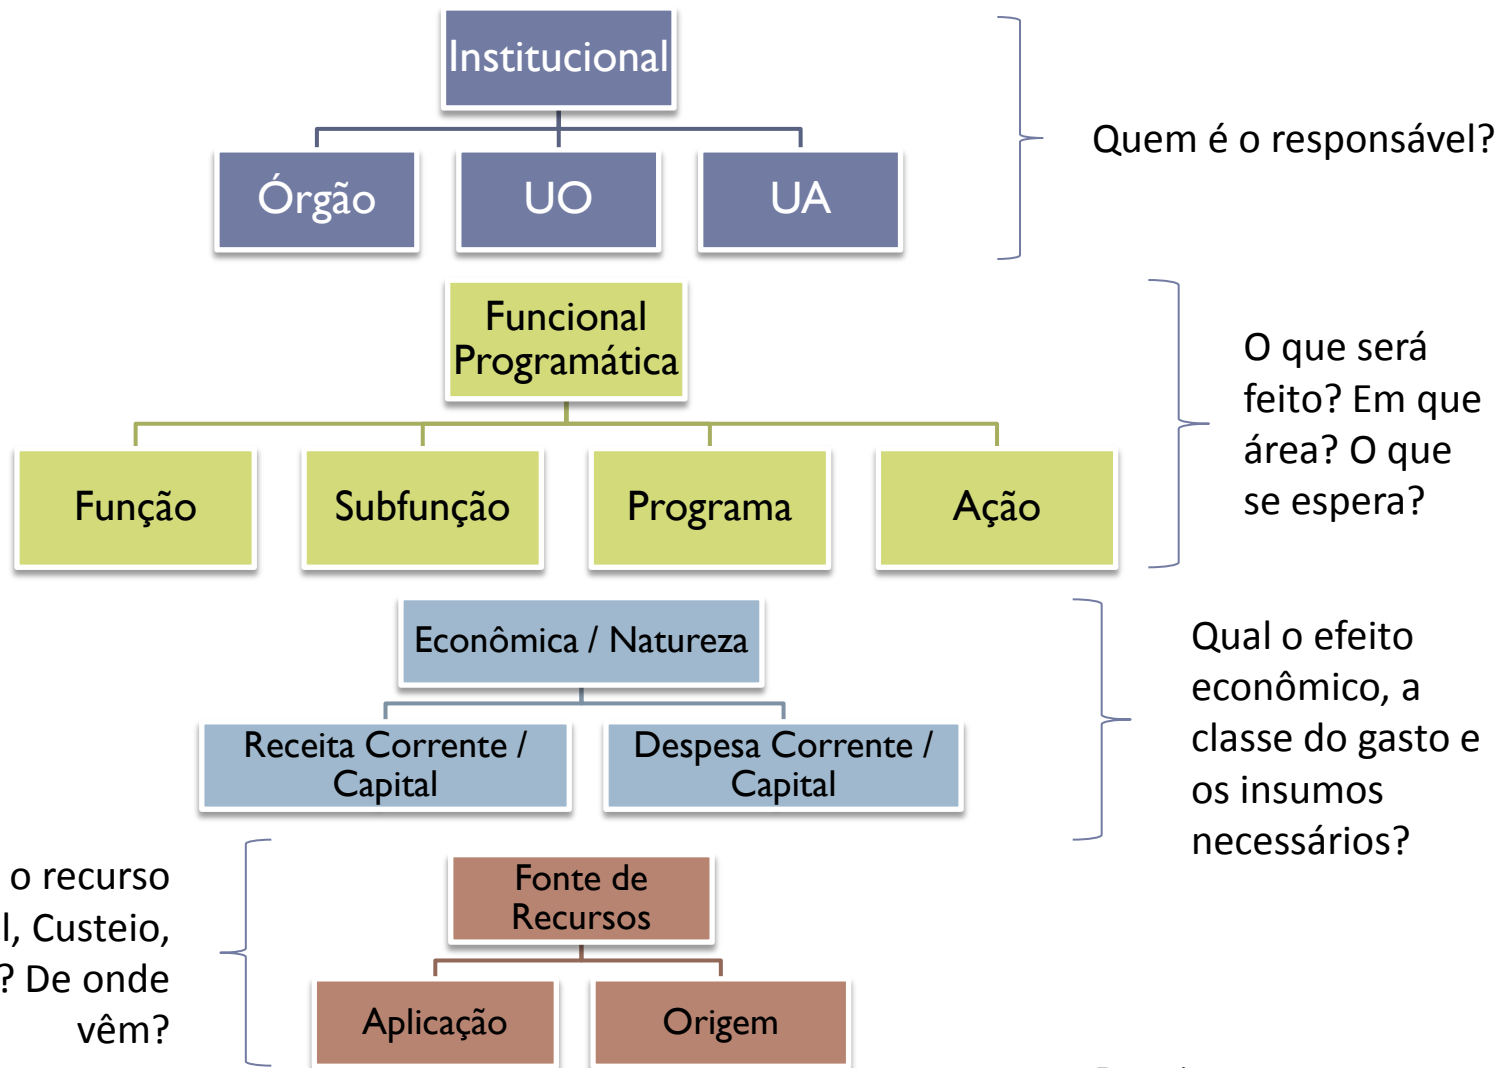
Institucional

Órgão

UO

UA

Quem é o responsável?

Funcional Programática

Função

Subfunção

Programa

Ação

O que será feito? Em que área? O que se espera?

Econômica / Natureza

Receita Corrente / Capital

Despesa Corrente / Capital

Qual o efeito econômico, a classe do gasto e os insumos necessários?

o recurso l, Custeio, ? De onde vêm?

Fonte de Recursos

Aplicação

Origem